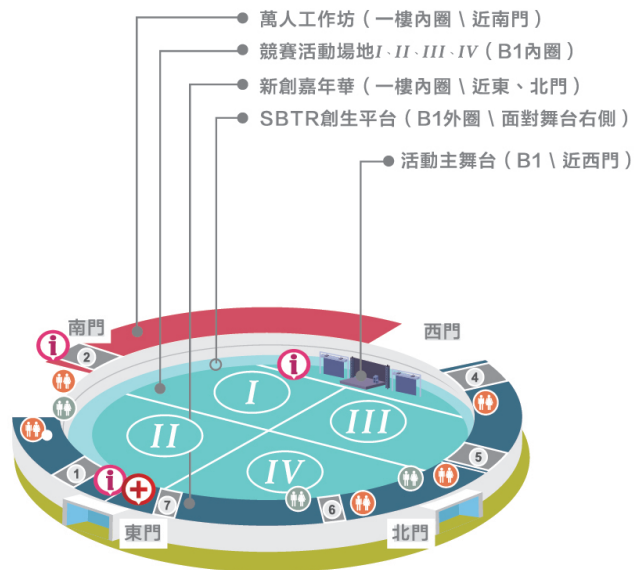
萬人工作坊（一樓內圈 \ 近南門）
競賽活動場地I、II、III、IV（B1內圈）
新創嘉年華（一樓內圈 \ 近東、北門）
SBTR創生平台（B1外圈 \ 面對舞台右側）
活動主舞台（B1 \ 近西門）

南門
西門
東門
北門

I
II
III
IV

i
i
i

1
2
3
4
5
6
7